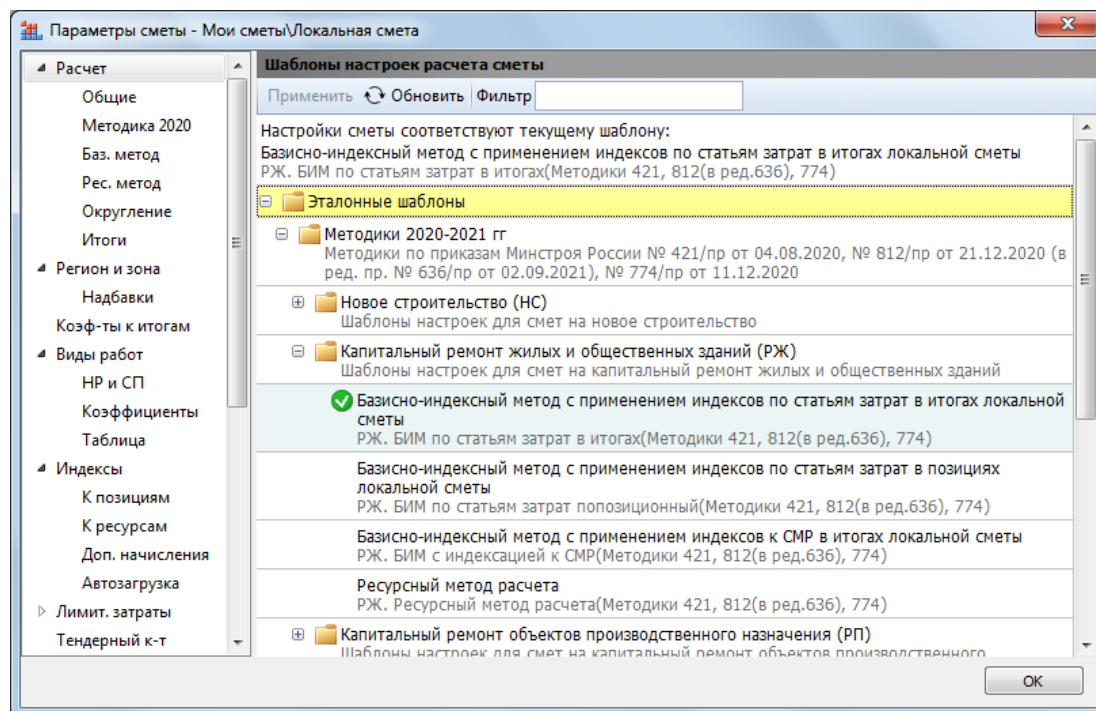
Параметры сметы - Мои сметы\Локальная смета

Расчет
Общие
Методика 2020
Баз. метод
Рес. метод
Округление
Итоги
Регион и зона
Надбавки
Коэф-ты к итогам
Виды работ
НР и СП
Коэффициенты
Таблица
Индексы
К позициям
К ресурсам
Доп. начисления
Автозагрузка
Лимит. затраты
Тендерный к-т

Шаблоны настроек расчета сметы

Применить Обновить Фильтр

Настройки сметы соответствуют текущему шаблону:
Базисно-индексный метод с применением индексов по статьям затрат в итогах локальной сметы
РЖ. БИМ по статьям затрат в итогах(Методики 421, 812(в ред.636), 774)

Эталонные шаблоны

Методики 2020-2021 гг
Методики по приказам Минстроя России № 421/пр от 04.08.2020, № 812/пр от 21.12.2020 (в ред. пр. № 636/пр от 02.09.2021), № 774/пр от 11.12.2020

Новое строительство (НС)
Шаблоны настроек для смет на новое строительство

Капитальный ремонт жилых и общественных зданий (РЖ)
Шаблоны настроек для смет на капитальный ремонт жилых и общественных зданий

Базисно-индексный метод с применением индексов по статьям затрат в итогах локальной сметы
РЖ. БИМ по статьям затрат в итогах(Методики 421, 812(в ред.636), 774)

Базисно-индексный метод с применением индексов по статьям затрат в позициях локальной сметы
РЖ. БИМ по статьям затрат попозиционный(Методики 421, 812(в ред.636), 774)

Базисно-индексный метод с применением индексов к СМР в итогах локальной сметы
РЖ. БИМ с индексацией к СМР(Методики 421, 812(в ред.636), 774)

Ресурсный метод расчета
РЖ. Ресурсный метод расчета(Методики 421, 812(в ред.636), 774)

Капитальный ремонт объектов производственного назначения (РП)
Шаблоны настроек для смет на капитальный ремонт объектов производственного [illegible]

OK